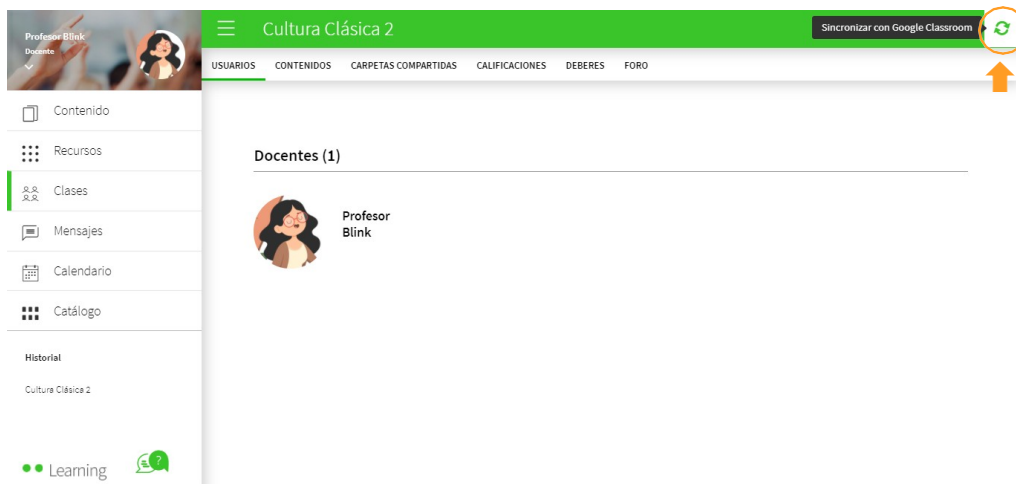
Profesor Blink
Docente

Contenido
Recursos
Clases
Mensajes
Calendario
Catálogo

Historial

Cultura Clásica 2

Learning

Cultura Clásica 2

Sincronizar con Google Classroom

USUARIOS CONTENIDOS CARPETAS COMPARTIDAS CALIFICACIONES DEBERES FORO

Docentes (1)

Profesor Blink